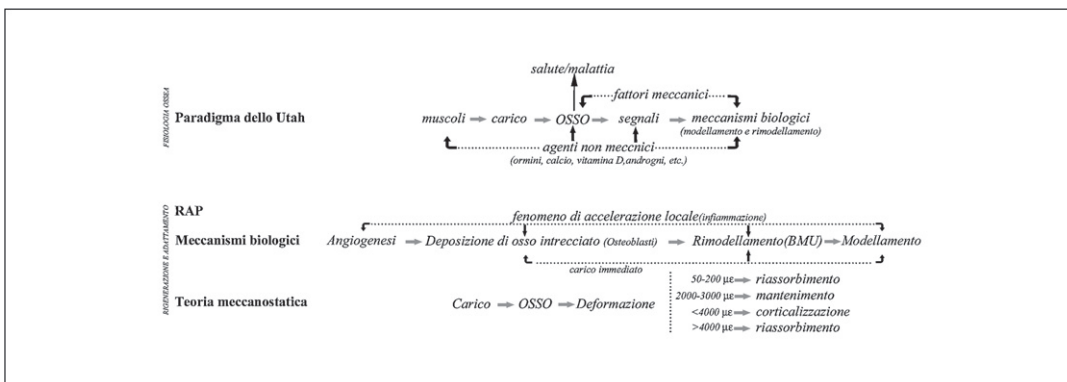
FISIOLOGIA OSSEA

Paradigma dello Utah

salute/malattia

fattori meccanici

muscoli → carico → OSSO → segnali → meccanismi biologici (modellamento e rimodellamento)

agenti non meccnici (ormini, calcio, vitamina D,androgni, etc.)

RIGENERAZIONE E ADATTAMENTO

RAP

fenomeno di accelerazione locale(infiammazione)

Meccanismi biologici

Angiogenesi → Deposizione di osso intrecciato (Osteoblasti) → Rimodellamento(BMU) → Modellamento

carico immediato

Teoria meccanostatica

Carico → OSSO → Deformazione

50-200 με → riassorbimento
2000-3000 με → mantenimento
<4000 με → corticalizzazione
>4000 με → riassorbimento